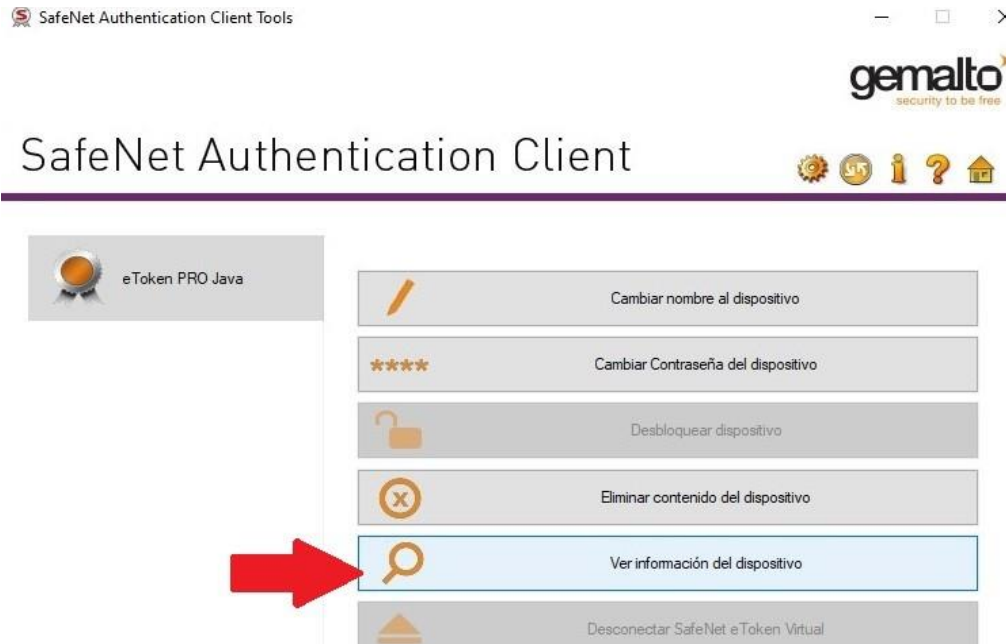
SafeNet Authentication Client Tools

gemalto
security to be free

SafeNet Authentication Client

eToken PRO Java

Cambiar nombre al dispositivo

****

Cambiar Contraseña del dispositivo

Desbloquear dispositivo

Eliminar contenido del dispositivo

Ver información del dispositivo

Desconectar SafeNet eToken Virtual